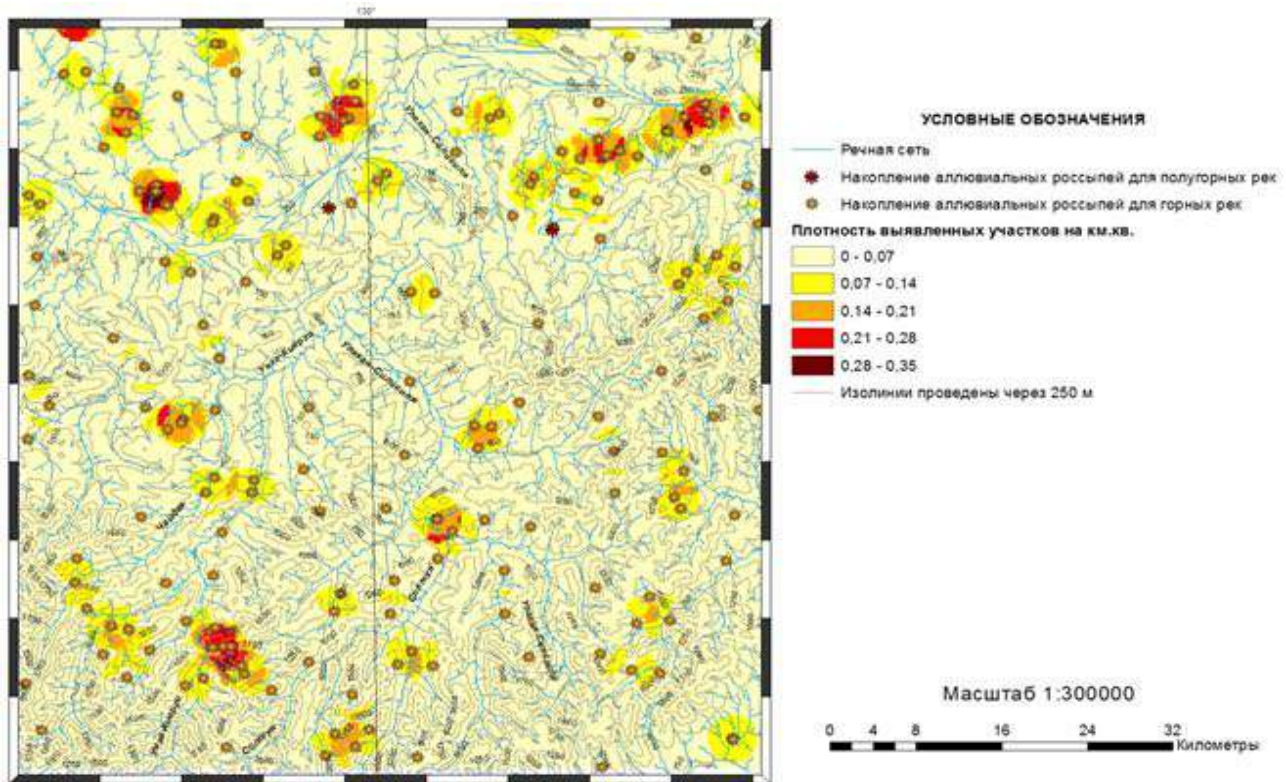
130°

УСЛОВНЫЕ ОБОЗНАЧЕНИЯ

Речная сеть

Накопление аллювиальных россыпей для полугорных рек

Накопление аллювиальных россыпей для горных рек

Плотность выявленных участков на км.кв.

0 - 0,07

0,07 - 0,14

0,14 - 0,21

0,21 - 0,28

0,28 - 0,35

Изолинии проведены через 250 м

Масштаб 1:300000

0 4 8 16 24 32 Километры